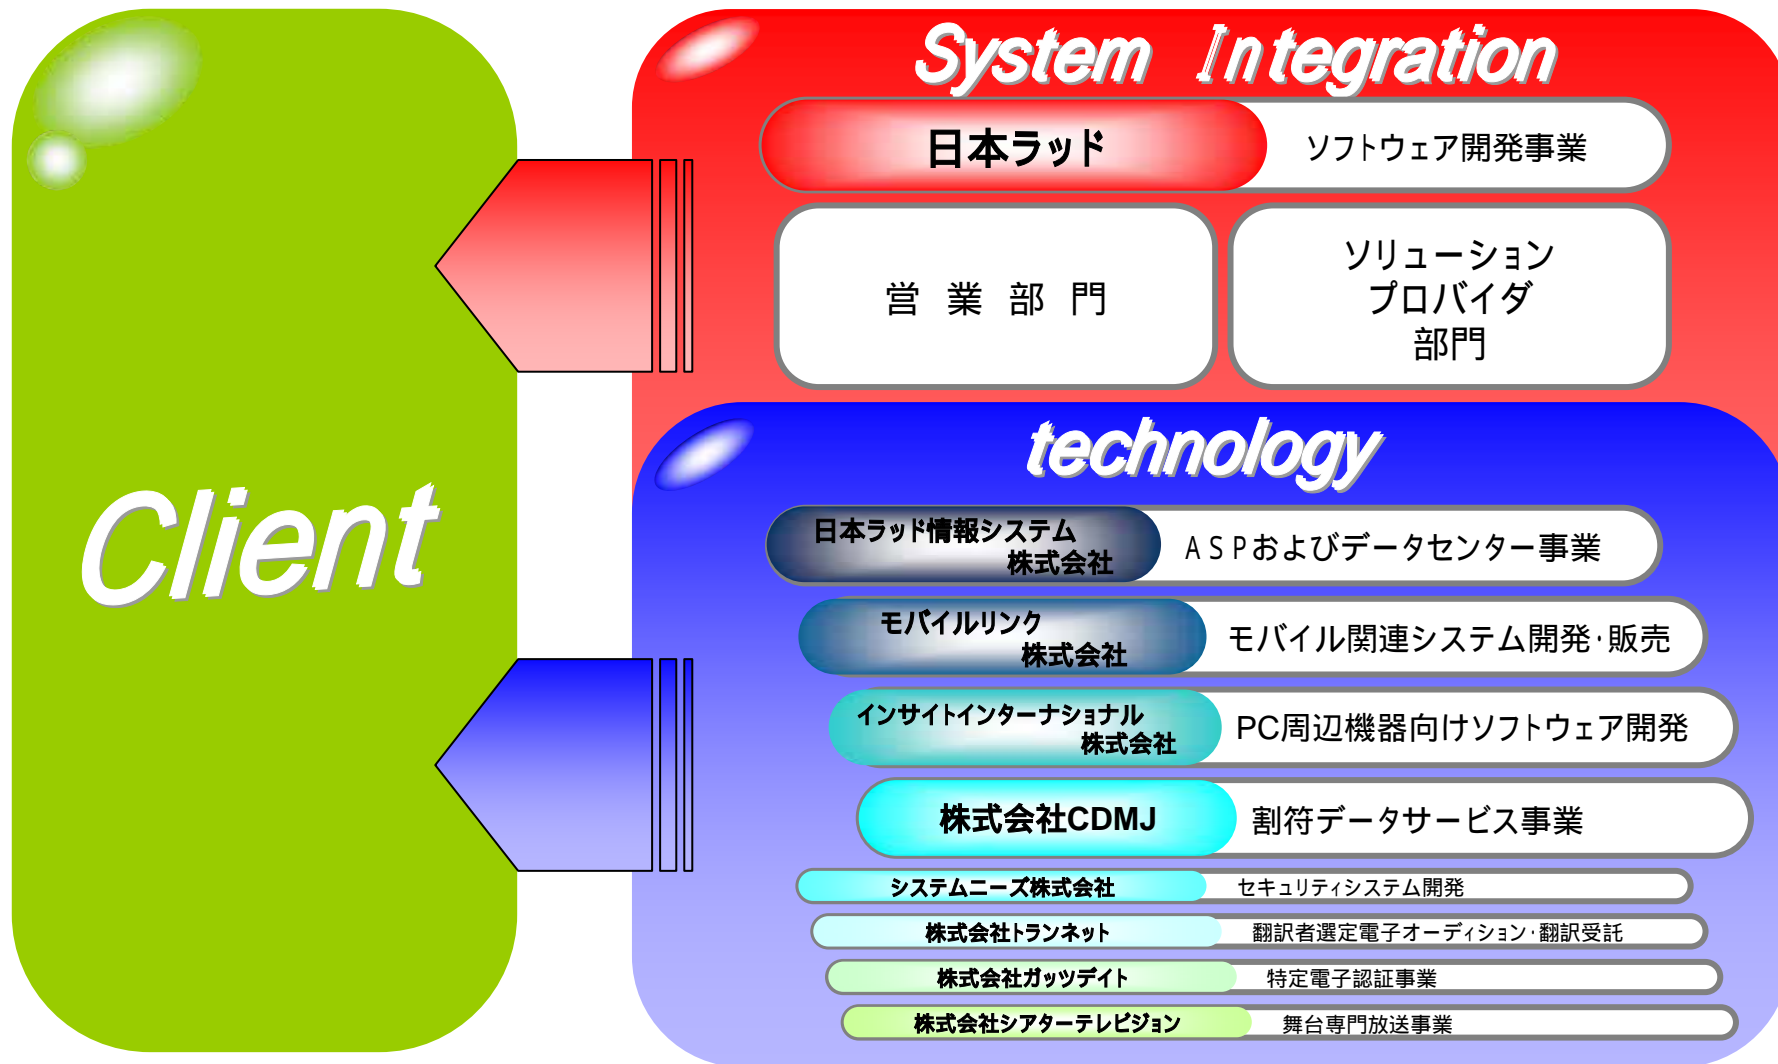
Client

System Integration

日本ラッド
ソフトウェア開発事業

営業部門

ソリューション
プロバイダ
部門

technology

日本ラッド情報システム
株式会社
ASPおよびデータセンター事業

モバイルリンク
株式会社
モバイル関連システム開発·販売

インサイトインターナショナル
株式会社
PC周辺機器向けソフトウェア開発

株式会社CDMJ
割符データサービス事業

システムニーズ株式会社
セキュリティシステム開発

株式会社トランネット
翻訳者選定電子オーディション·翻訳受託

株式会社ガッツデイト
特定電子認証事業

株式会社シアターテレビジョン
舞台専門放送事業